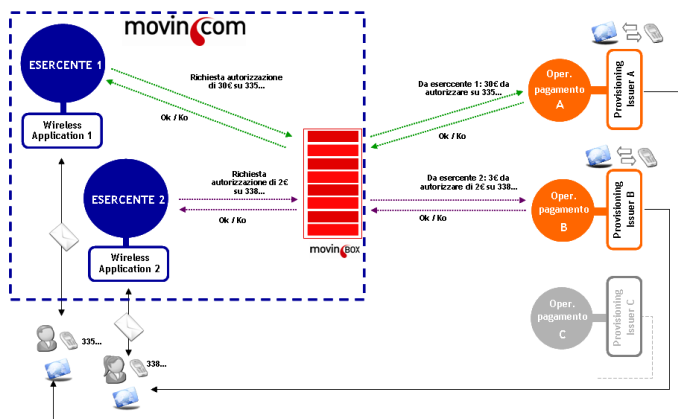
movincom

ESERCENTE 1

Wireless Application 1

Richiesta autorizzazione di 30€ su 335...

Ok / Ko

ESERCENTE 2

Wireless Application 2

Richiesta autorizzazione di 2€ su 338...

Ok / Ko

movinBOX

Da esercente 1: 30€ da autorizzare su 335...

Ok / Ko

Oper. pagamento A

Provisioning Issuer A

Da esercente 2: 3€ da autorizzare di 2€ su 338...

Ok / Ko

Oper. pagamento B

Provisioning Issuer B

Oper. pagamento C

Provisioning Issuer C

335...

338...